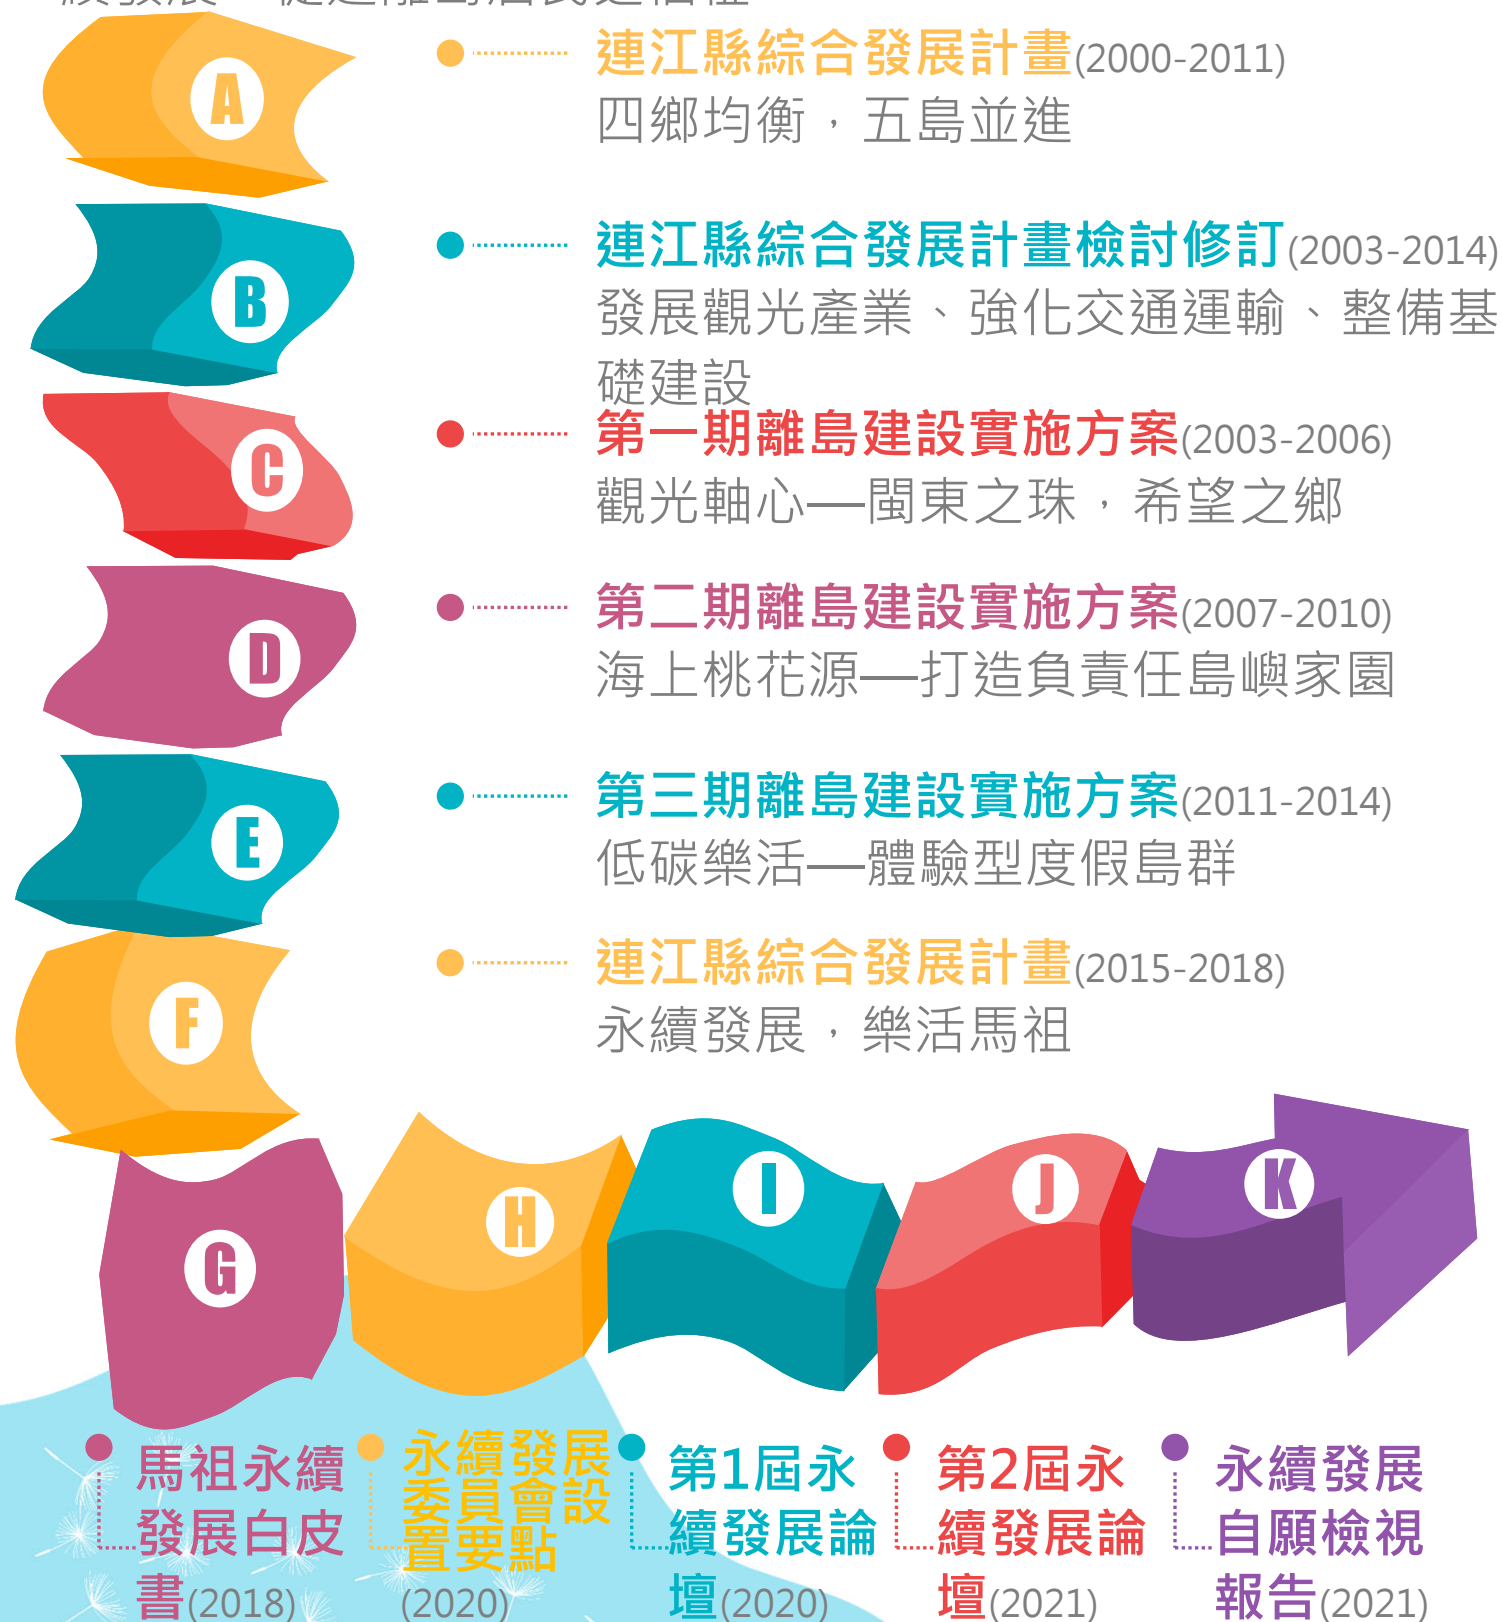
A

連江縣綜合發展計畫(2000-2011)
四鄉均衡，五島並進

B

連江縣綜合發展計畫檢討修訂(2003-2014)
發展觀光產業、強化交通運輸、整備基礎建設

C

第一期離島建設實施方案(2003-2006)
觀光軸心—閩東之珠，希望之鄉

D

第二期離島建設實施方案(2007-2010)
海上桃花源—打造負責任島嶼家園

E

第三期離島建設實施方案(2011-2014)
低碳樂活—體驗型度假島群

F

連江縣綜合發展計畫(2015-2018)
永續發展，樂活馬祖

G H I J K

馬祖永續發展白皮書(2018)

永續發展委員會設置要點(2020)

第1屆永續發展論壇(2020)

第2屆永續發展論壇(2021)

永續發展自願檢視報告(2021)